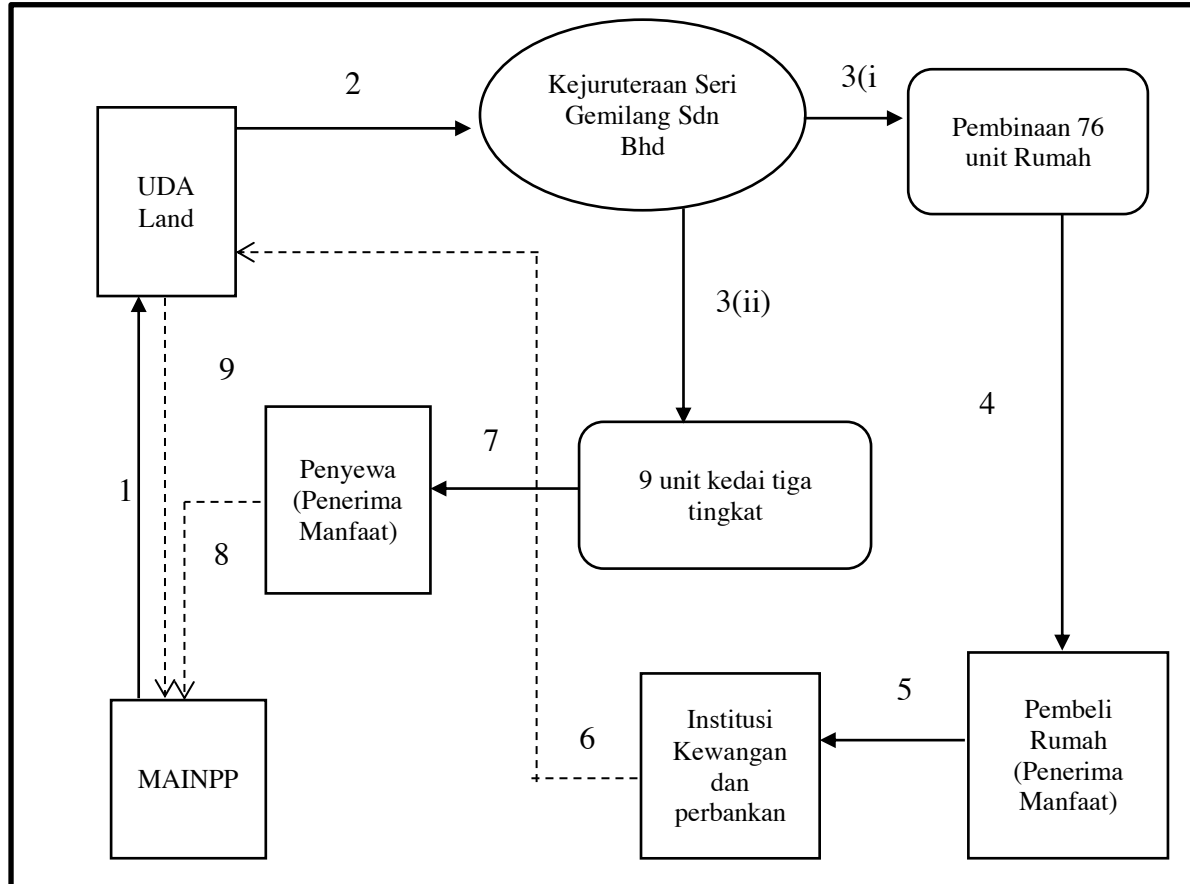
2

Kejuruteraan Seri Gemilang Sdn Bhd

3(i

Pembinaan 76 unit Rumah

UDA Land

3(ii)

9

4

Penyewa (Penerima Manfaat)

7

9 unit kedai tiga tingkat

1

8

5

Institusi Kewangan dan perbankan

Pembeli Rumah (Penerima Manfaat)

6

MAINPP